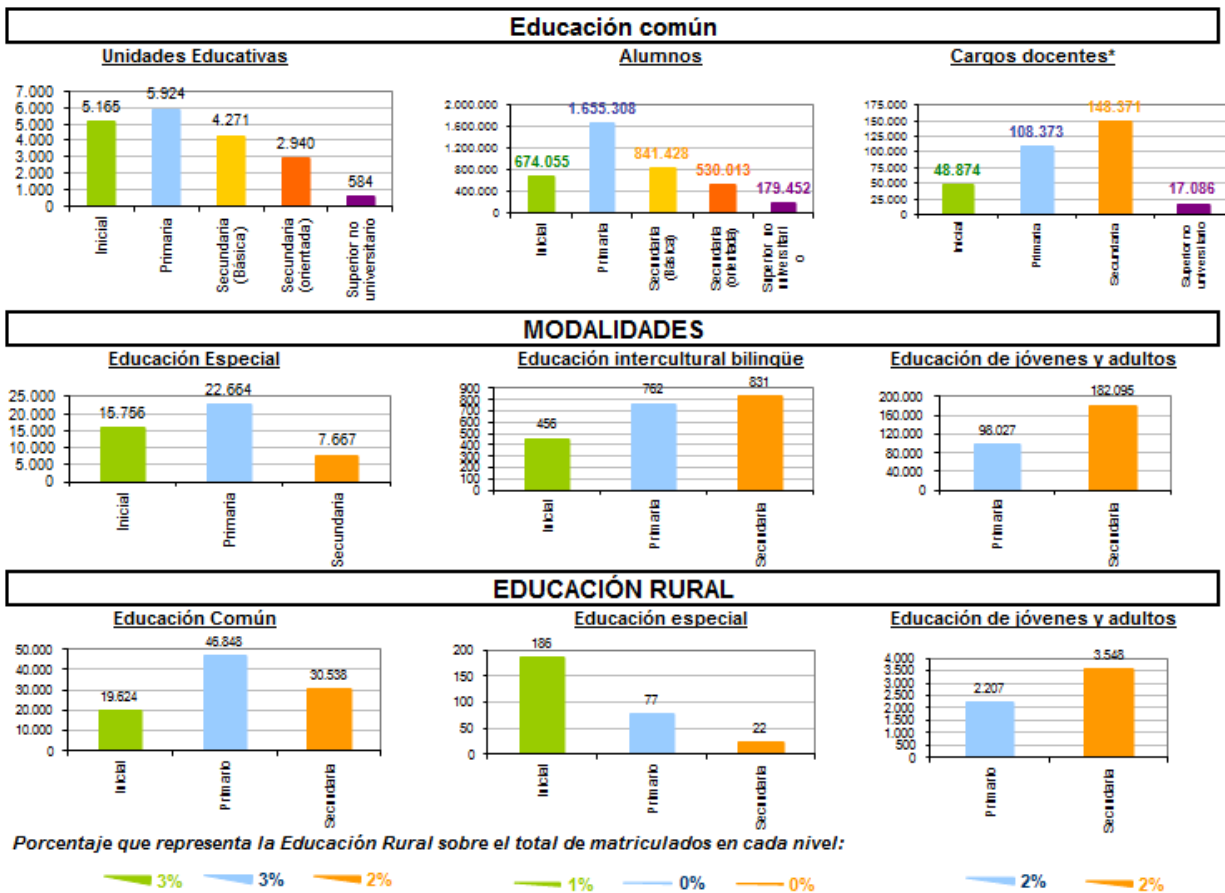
Educación común

Unidades Educativas

7.000
6.000
5.000
4.000
3.000
2.000
1.000
0

5.165
5.924
4.271
2.940
584

Inicial
Primaria
Secundaria (Básica)
Secundaria (orientada)
Superior no universitario

Alumnos

2.000.000
1.600.000
1.200.000
800.000
400.000
0

674.055
1.655.308
841.428
530.013
179.452

Inicial
Primaria
Secundaria (Básica)
Secundaria (orientada)
Superior no universitario

Cargos docentes*

175.000
150.000
125.000
100.000
75.000
50.000
25.000
0

48.874
108.373
148.371
17.086

Inicial
Primaria
Secundaria
Superior no universitario

MODALIDADES

Educación Especial

25.000
20.000
15.000
10.000
5.000
0

15.756
22.664
7.667

Inicial
Primaria
Secundaria

Educación intercultural bilingüe

900
800
700
600
500
400
300
200
100
0

456
762
831

Inicial
Primaria
Secundaria

Educación de jóvenes y adultos

200.000
160.000
120.000
80.000
40.000
0

98.027
182.095

Primaria
Secundaria

EDUCACIÓN RURAL

Educación Común

50.000
40.000
30.000
20.000
10.000
0

19.624
46.848
30.538

Inicial
Primario
Secundario

Educación especial

200
150
100
50
0

186
77
22

Inicial
Primario
Secundario

Educación de jóvenes y adultos

4.000
3.500
3.000
2.500
2.000
1.500
1.000
500
0

2.207
3.548

Primario
Secundario

Porcentaje que representa la Educación Rural sobre el total de matriculados en cada nivel:

3% 3% 2%
1% 0% 0%
2% 2%